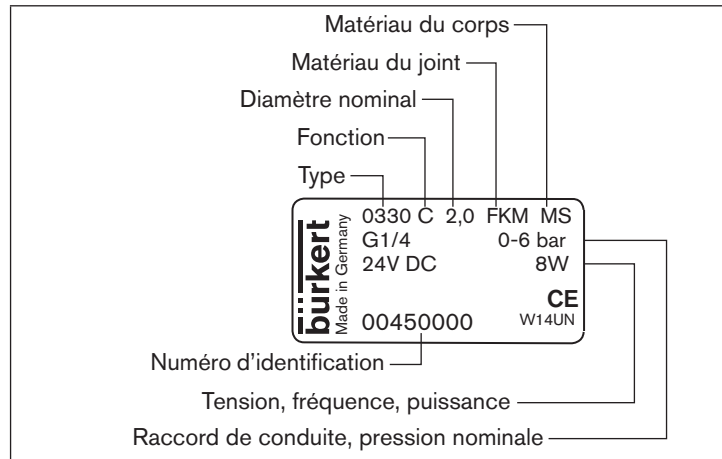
Matériau du corps
Matériau du joint
Diamètre nominal
Fonction
Type
0330 C 2,0 FKM MS
G1/4 0-6 bar
24V DC 8W
bürkert
Made in Germany
CE
W14UN
00450000
Numéro d'identification
Tension, fréquence, puissance
Raccord de conduite, pression nominale